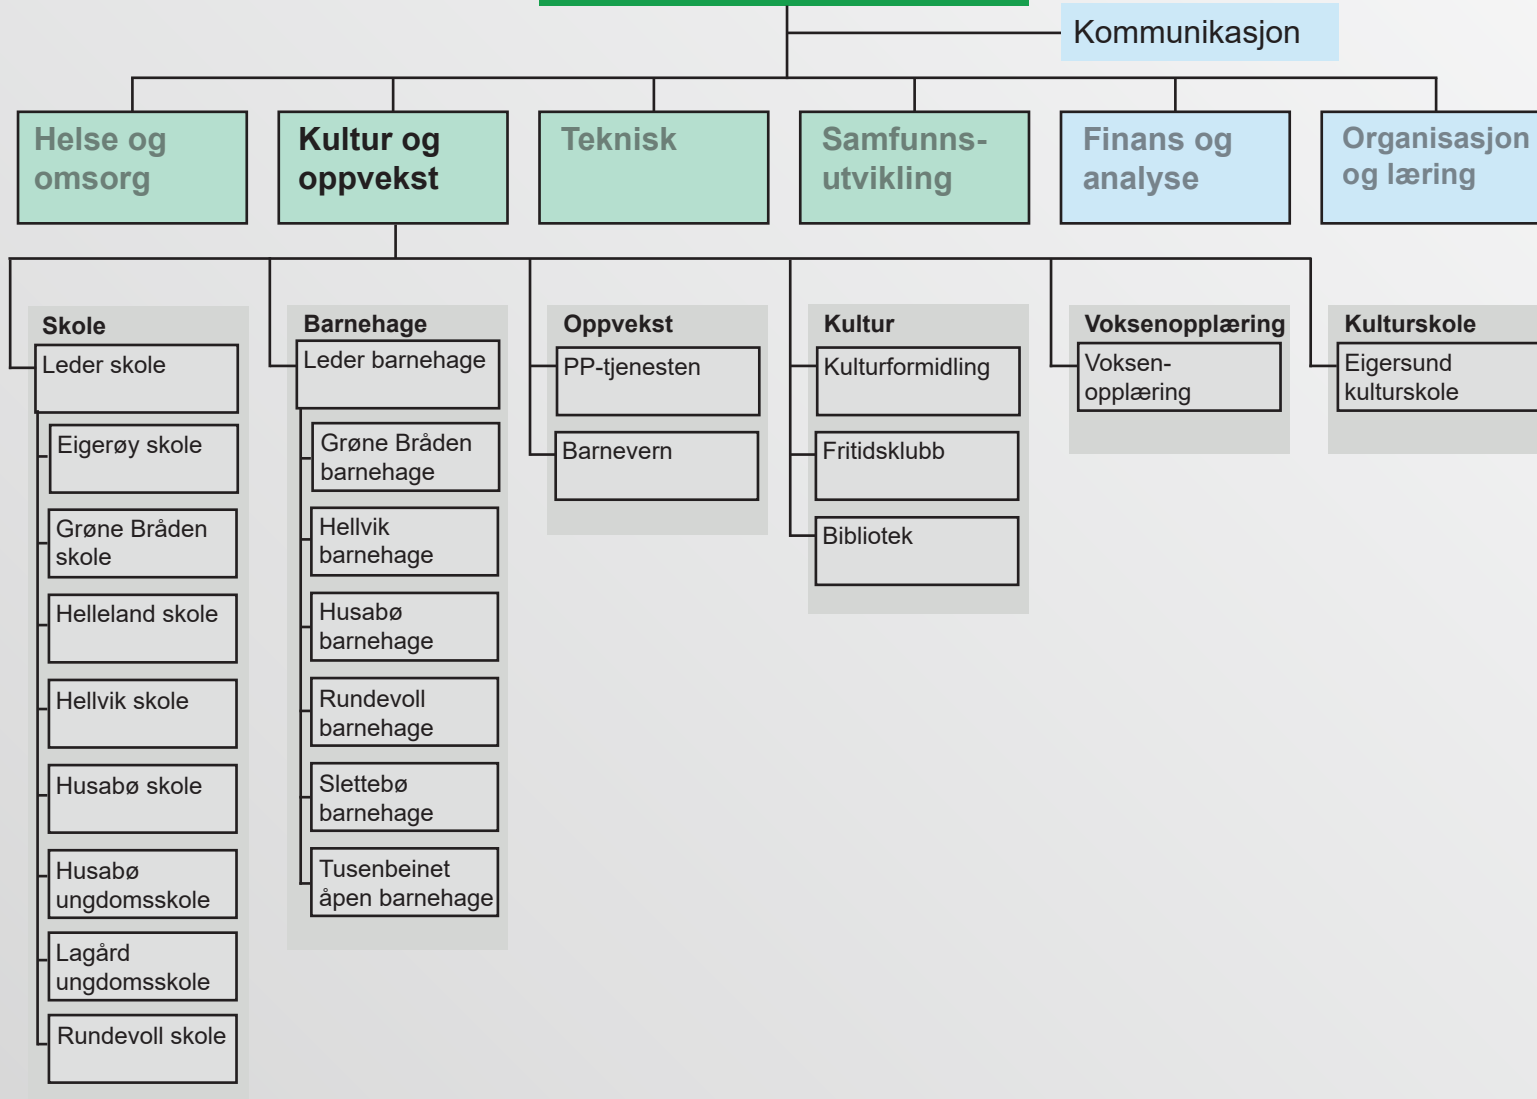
Kommunikasjon

Helse og omsorg

Kultur og oppvekst

Teknisk

Samfunnsutvikling

Finans og analyse

Organisasjon og læring

Skole
Leder skole
Eigerøy skole
Grøne Bråden skole
Helleland skole
Hellvik skole
Husabø skole
Husabø ungdomsskole
Lagård ungdomsskole
Rundevoll skole

Barnehage
Leder barnehage
Grøne Bråden barnehage
Hellvik barnehage
Husabø barnehage
Rundevoll barnehage
Slettebø barnehage
Tusenbeinet åpen barnehage

Oppvekst
PP-tjenesten
Barnevern

Kultur
Kulturformidling
Fritidsklubb
Bibliotek

Voksenopplæring
Voksenopplæring

Kulturskole
Eigersund kulturskole